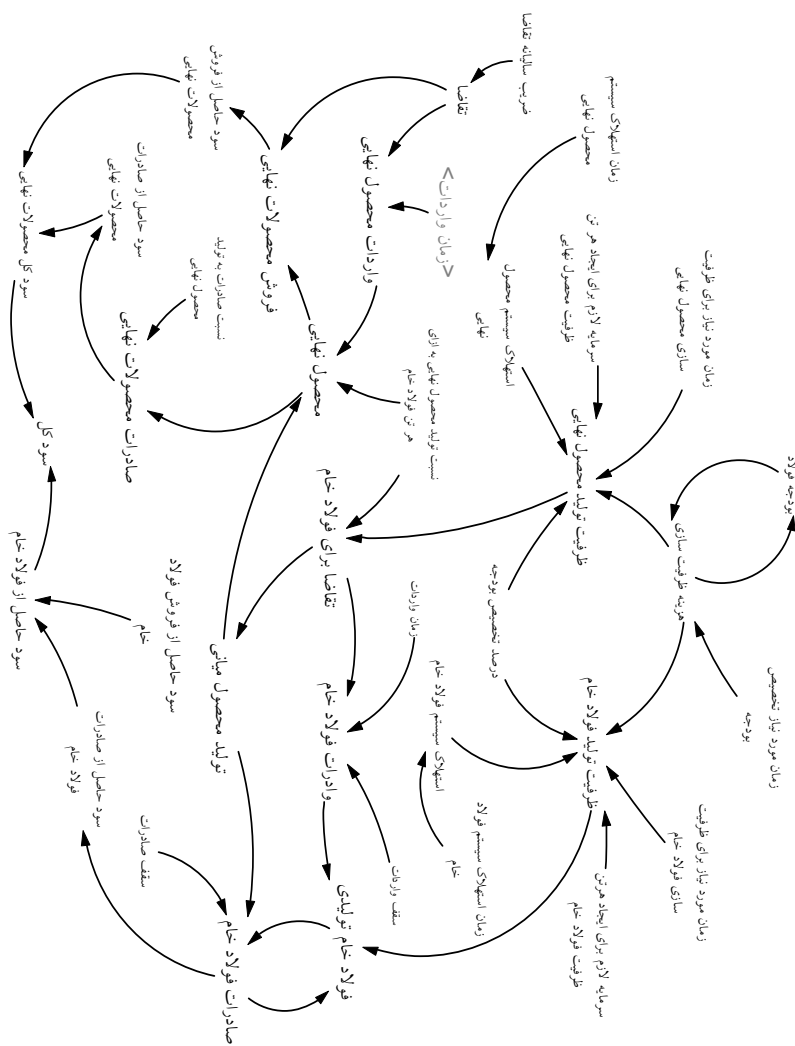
ضریب سالیانه تقاضا
تقاضا
سود حاصل از فروش محصولات نهایی
زمان استهلاک سیستم محصول نهایی
محصولات نهایی
سود حاصل از صادرات محصولات نهایی
سود کل محصولات نهایی
<زمان واردات>
واردات محصول نهایی
فروش محصولات نهایی
نسبت صادرات به تولید محصول نهایی
سرمایه لازم برای ایجاد هر تن ظرفیت محصول نهایی
زمان مورد نیاز برای ظرفیت سازی محصول نهایی
استهلاک سیستم محصول نهایی
محصول نهایی
نسبت تولید محصول نهایی به ازای هر تن فولاد خام
صادرات محصولات نهایی
سود کل
ظرفیت تولید محصول نهایی
بودجه فولاد
هزینه ظرفیت سازی
تقاضا برای فولاد خام
سود حاصل از فروش فولاد خام
سود حاصل از فولاد خام
درصد تخصیص بودجه
زمان واردات
زمان مورد نیاز تخصیص بودجه
تولید محصول میانی
واردات فولاد خام
استهلاک سیستم فولاد خام
ظرفیت تولید فولاد خام
زمان مورد نیاز برای ظرفیت سازی فولاد خام
سود حاصل از صادرات فولاد خام
سقف صادرات
سقف واردات
زمان استهلاک سیستم فولاد خام
سرمایه لازم برای ایجاد هر تن ظرفیت فولاد خام
صادرات فولاد خام
فولاد خام تولیدی